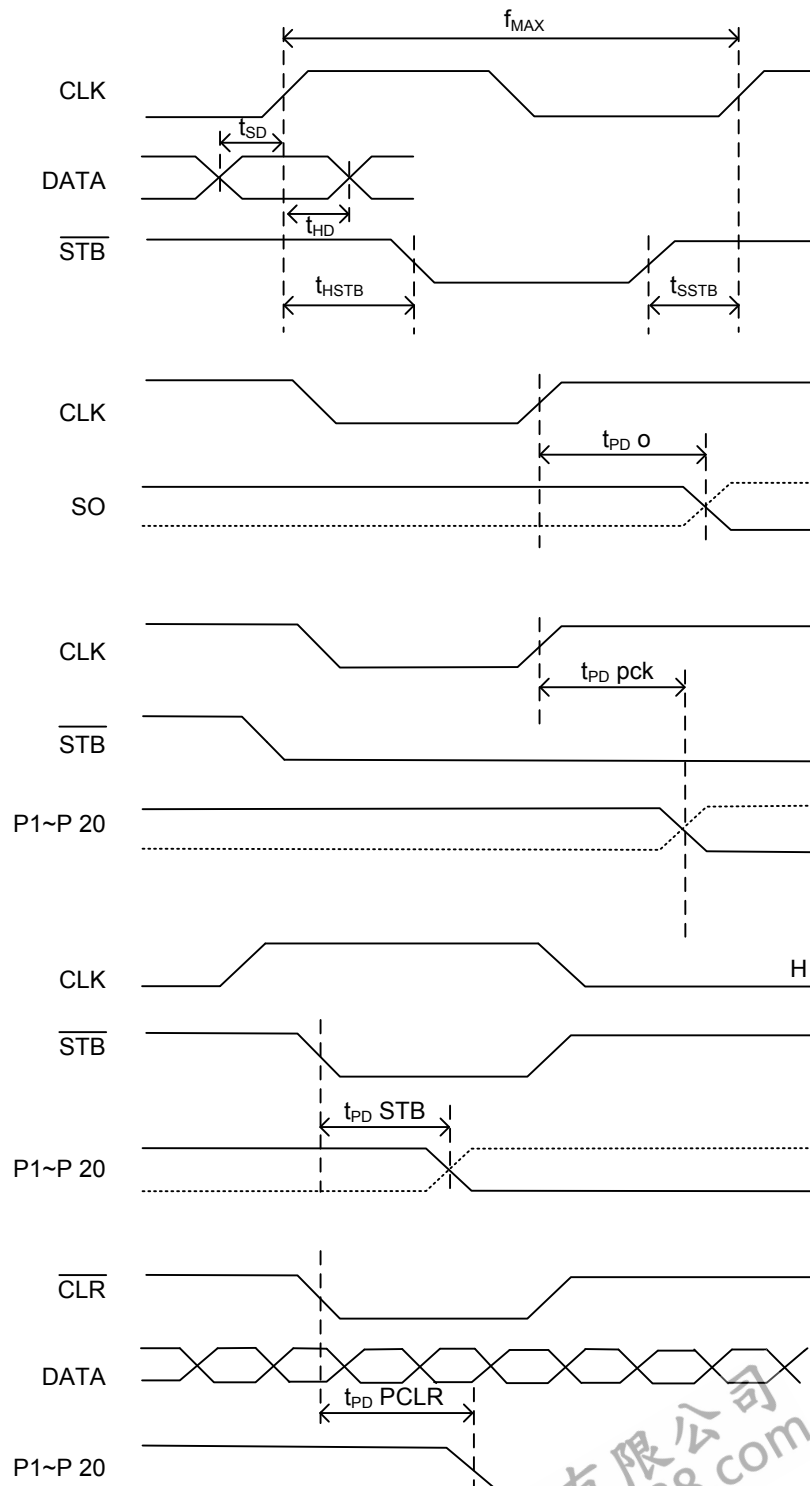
$f_{MAX}$

CLK

$t_{SD}$

DATA

$t_{HD}$

$\overline{STB}$

$t_{HSTB}$

$t_{SSTB}$

CLK

$t_{PD}$ o

SO

CLK

$t_{PD}$ pck

$\overline{STB}$

P1~P 20

CLK

H

$\overline{STB}$

$t_{PD}$ STB

P1~P 20

$\overline{CLR}$

DATA

$t_{PD}$ PCLR

P1~P 20

限公司
com